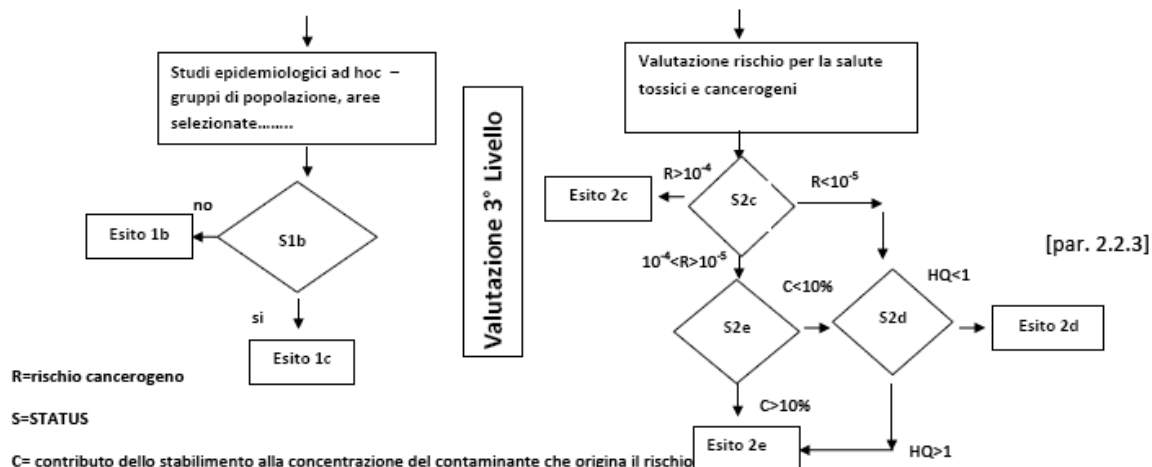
Studi epidemiologici ad hoc – gruppi di popolazione, aree selezionate........

no

Esito 1b

S1b

si

Esito 1c

Valutazione 3° Livello

Valutazione rischio per la salute tossici e cancerogeni

$R>10^{-4}$

Esito 2c

S2c

$R<10^{-5}$

$10^{-4}<R>10^{-5}$

C<10%

HQ<1

S2e

S2d

Esito 2d

[par. 2.2.3]

C>10%

Esito 2e

HQ>1

R=rischio cancerogeno

S=STATUS

C= contributo dello stabilimento alla concentrazione del contaminante che origina il rischio